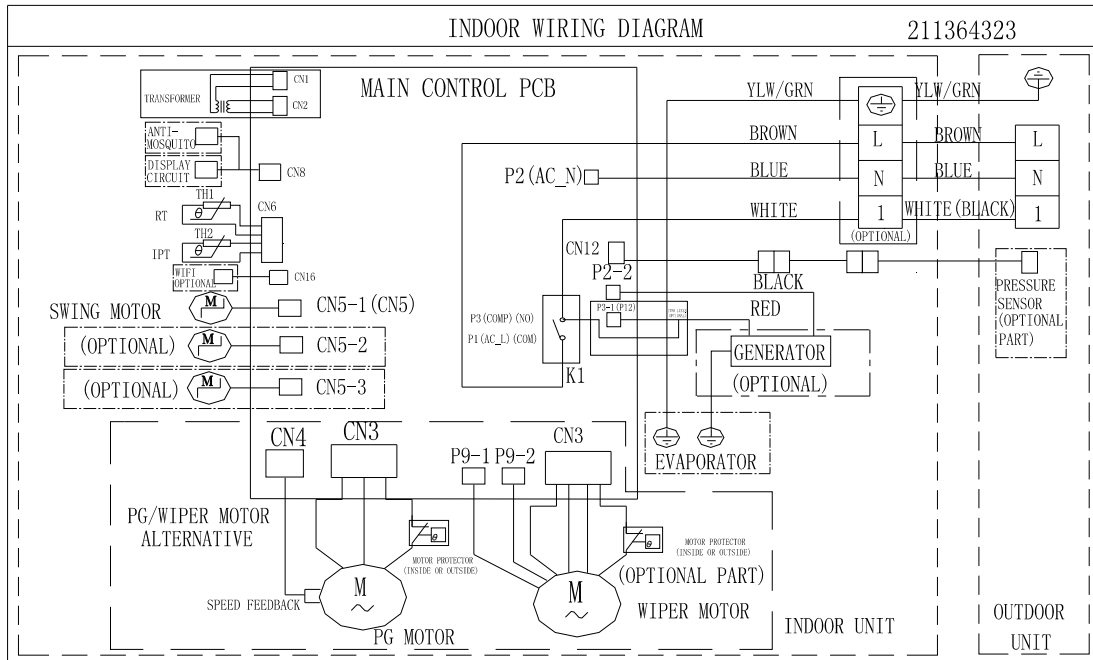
INDOOR WIRING DIAGRAM 211364323

MAIN CONTROL PCB

TRANSFORMER
CN1
CN2
ANTI-MOSQUITO
DISPLAY CIRCUIT
CN8
TH1
RT
$\theta$
CN6
TH2
IPT
$\theta$
WIFI OPTIONAL
CN16
SWING MOTOR
M
CN5-1(CN5)
(OPTIONAL)
M
CN5-2
(OPTIONAL)
M
CN5-3

P2(AC_N)
CN12
P2-2
P3(COMP)(NO)
P1(AC_L)(COM)
K1
P3-1(P12)

YLW/GRN
BROWN
BLUE
WHITE
L
N
1
(OPTIONAL)
YLW/GRN
BROWN
BLUE
WHITE(BLACK)
L
N
1
BLACK
RED
GENERATOR
(OPTIONAL)
PRESSURE SENSOR (OPTIONAL PART)
EVAPORATOR

CN4
CN3
P9-1
P9-2
CN3
PG/WIPER MOTOR ALTERNATIVE
MOTOR PROTECTOR (INSIDE OR OUTSIDE)
M
SPEED FEEDBACK
PG MOTOR
MOTOR PROTECTOR (INSIDE OR OUTSIDE)
(OPTIONAL PART)
M
WIPER MOTOR
INDOOR UNIT
OUTDOOR UNIT